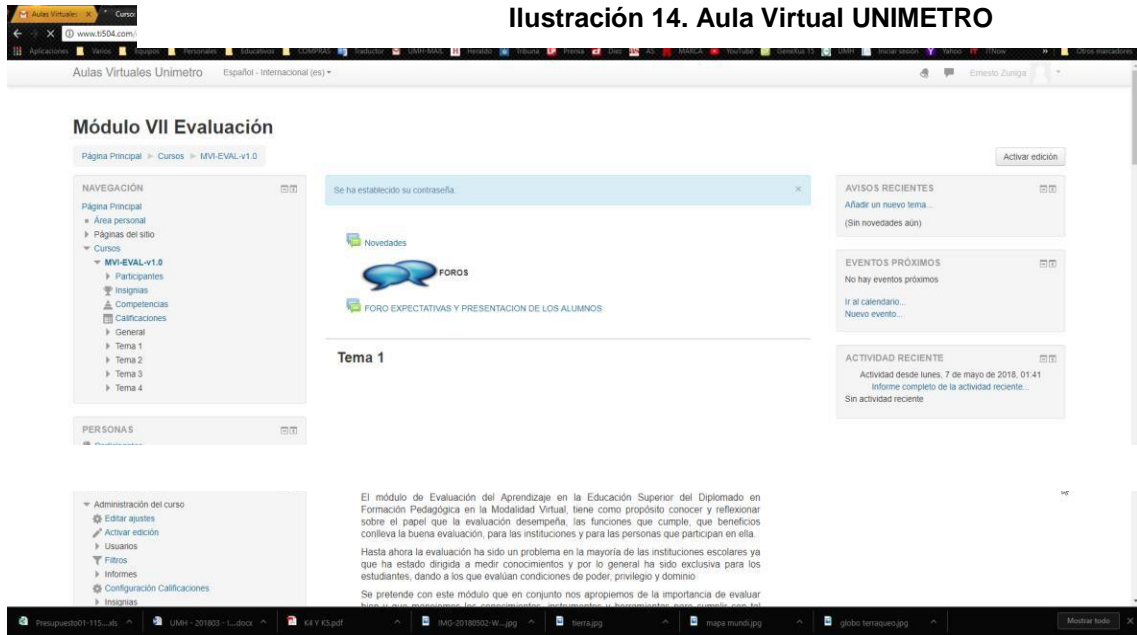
Aulas Virtuales × Curso

www.ti504.com/

Ilustración 14. Aula Virtual UNIMETRO

Aplicaciones Varios Equipos Personales Educativos COMPRAS Traductor UMH-MAIL Heraldo Tribuna Prensa Dxo AS MARCA YouTube Genetus 15 UMH Iniciar sesión Yahoo ITNow Otros marcadores

Aulas Virtuales Unimetro Español - Internacional (es) ▾

Ernesto Zuniga

Módulo VII Evaluación

Página Principal ▸ Cursos ▸ MVI-EVAL-v1.0

Activar edición

NAVEGACIÓN

Página Principal
Área personal
Páginas del sitio
Cursos
MVI-EVAL-v1.0
Participantes
Insignias
Competencias
Calificaciones
General
Tema 1
Tema 2
Tema 3
Tema 4

PERSONAS

Se ha establecido su contraseña ×

Novedades

FOROS

FORO EXPECTATIVAS Y PRESENTACION DE LOS ALUMNOS

Tema 1

AVISOS RECIENTES

Añadir un nuevo tema...
(Sin novedades aún)

EVENTOS PRÓXIMOS

No hay eventos próximos

Ir al calendario...
Nuevo evento...

ACTIVIDAD RECIENTE

Actividad desde lunes, 7 de mayo de 2018, 01:41
Informe completo de la actividad reciente...
Sin actividad reciente

Administración del curso
Editar ajustes
Activar edición
Usuarios
Filtros
Informes
Configuración Calificaciones
Insignias

El módulo de Evaluación del Aprendizaje en la Educación Superior del Diplomado en Formación Pedagógica en la Modalidad Virtual, tiene como propósito conocer y reflexionar sobre el papel que la evaluación desempeña, las funciones que cumple, que beneficios conlleva la buena evaluación, para las instituciones y para las personas que participan en ella.

Hasta ahora la evaluación ha sido un problema en la mayoría de las instituciones escolares ya que ha estado dirigida a medir conocimientos y por lo general ha sido exclusiva para los estudiantes, dando a los que evalúan condiciones de poder, privilegio y dominio.

Se pretende con este módulo que en conjunto nos apropiemos de la importancia de evaluar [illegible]

Presupuesto01-115....xls UMH - 201803 - I....docx K4 Y K5.pdf IMG-20180502-W....jpg tierra.jpg mapa mundi.jpg globo terraqueo.jpg Mostrar todo